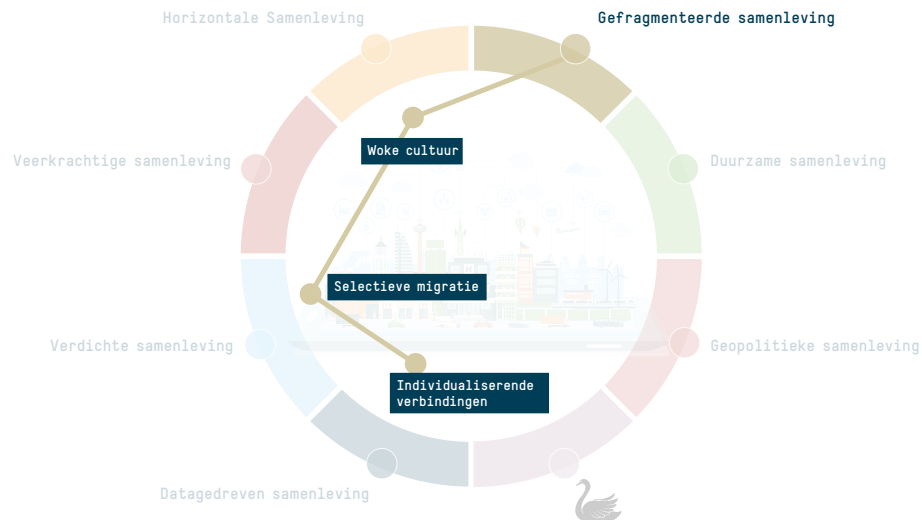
Horizontale Samenleving

Gefragmenteerde samenleving

Veerkrachtige samenleving

Woke cultuur

Duurzame samenleving

Selectieve migratie

Verdichte samenleving

Geopolitieke samenleving

Individualiserende verbindingen

Datagedreven samenleving